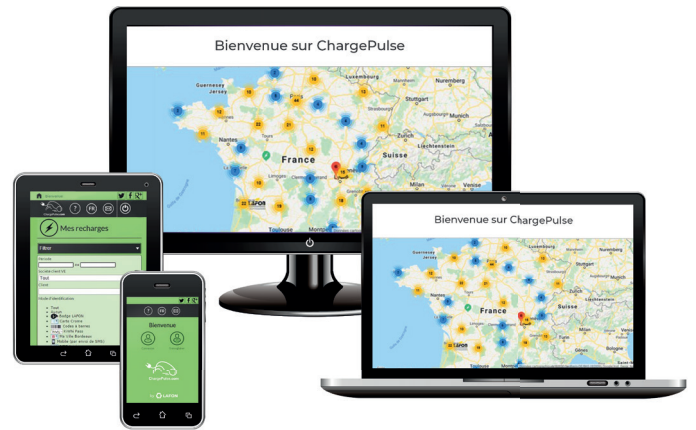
Bienvenue sur ChargePulse

Luxembourg
Nuremberg
Guernsey
Jersey
Strasbourg
Nantes
France
Suisse
Liechtenstein
Zurich
Milan
Toulouse
Turin

Mes recharges
Filtrer
Tout
Badge LAPON
Carte Crème

Bienvenue

Bienvenue sur ChargePulse

France
Suisse